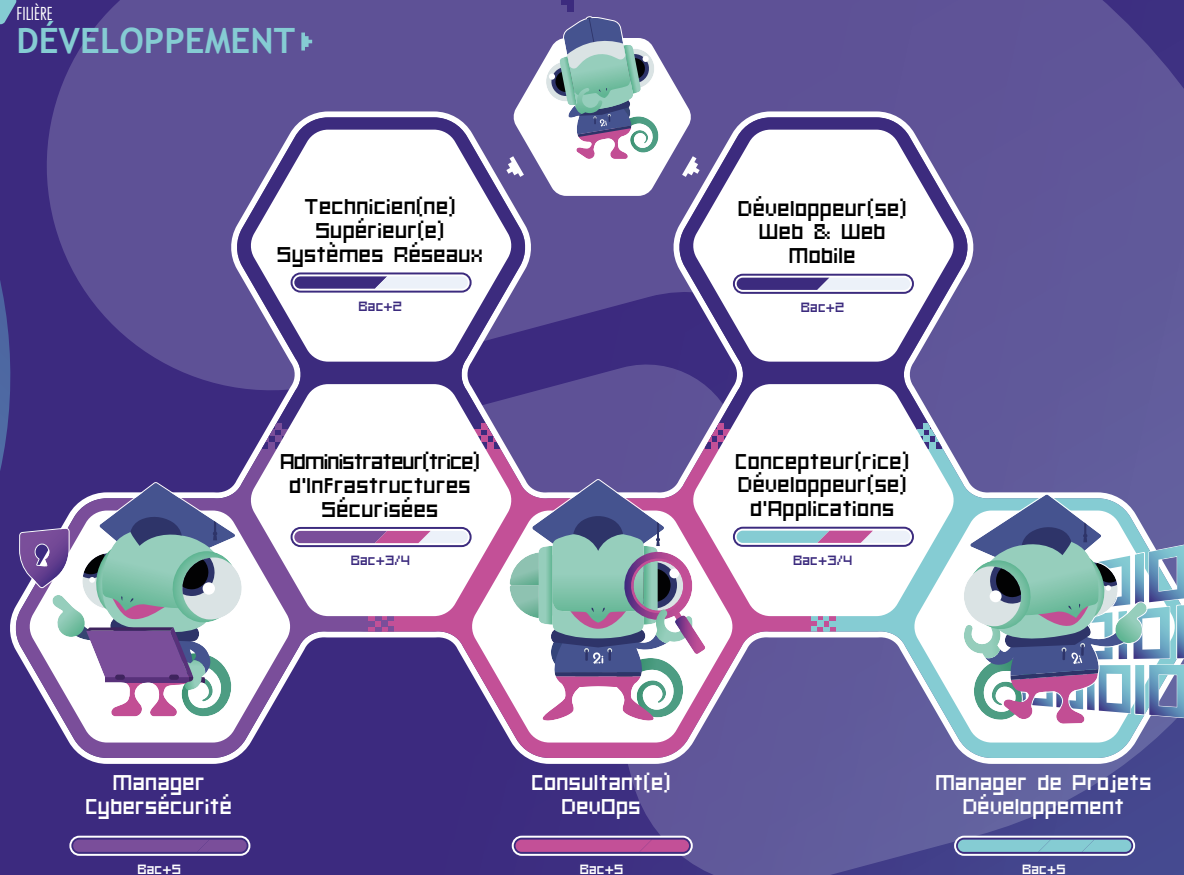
FILIÈRE
DÉVELOPPEMENT

Technicien(ne) Supérieur(e) Systèmes Réseaux
Bac+2

Développeur(se) Web & Web Mobile
Bac+2

Administrateur(trice) d'Infrastructures Sécurisées
Bac+3/4

Concepteur(rice) Développeur(se) d'Applications
Bac+3/4

Manager Cybersécurité
Bac+5

Consultant(e) DevOps
Bac+5

Manager de Projets Développement
Bac+5